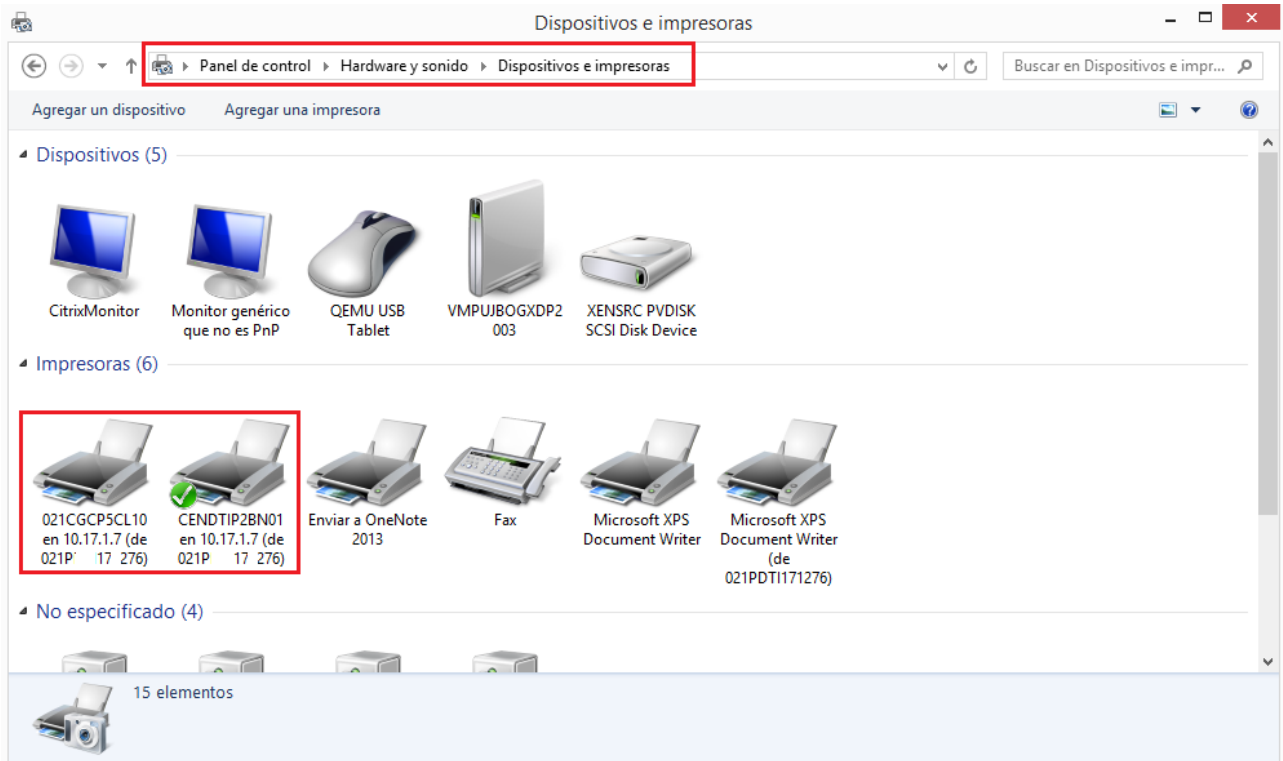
Dispositivos e impresoras

Panel de control ▸ Hardware y sonido ▸ Dispositivos e impresoras

Buscar en Dispositivos e impr...

Agregar un dispositivo    Agregar una impresora

Dispositivos (5)

CitrixMonitor

Monitor genérico que no es PnP

QEMU USB Tablet

VMPUJBOGXDP2003

XENSRC PVDISK SCSI Disk Device

Impresoras (6)

021CGCP5CL10 en 10.17.1.7 (de 021P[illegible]17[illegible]276)

CENDTIP2BN01 en 10.17.1.7 (de 021P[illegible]17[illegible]276)

Enviar a OneNote 2013

Fax

Microsoft XPS Document Writer

Microsoft XPS Document Writer (de 021PDTI171276)

No especificado (4)

15 elementos